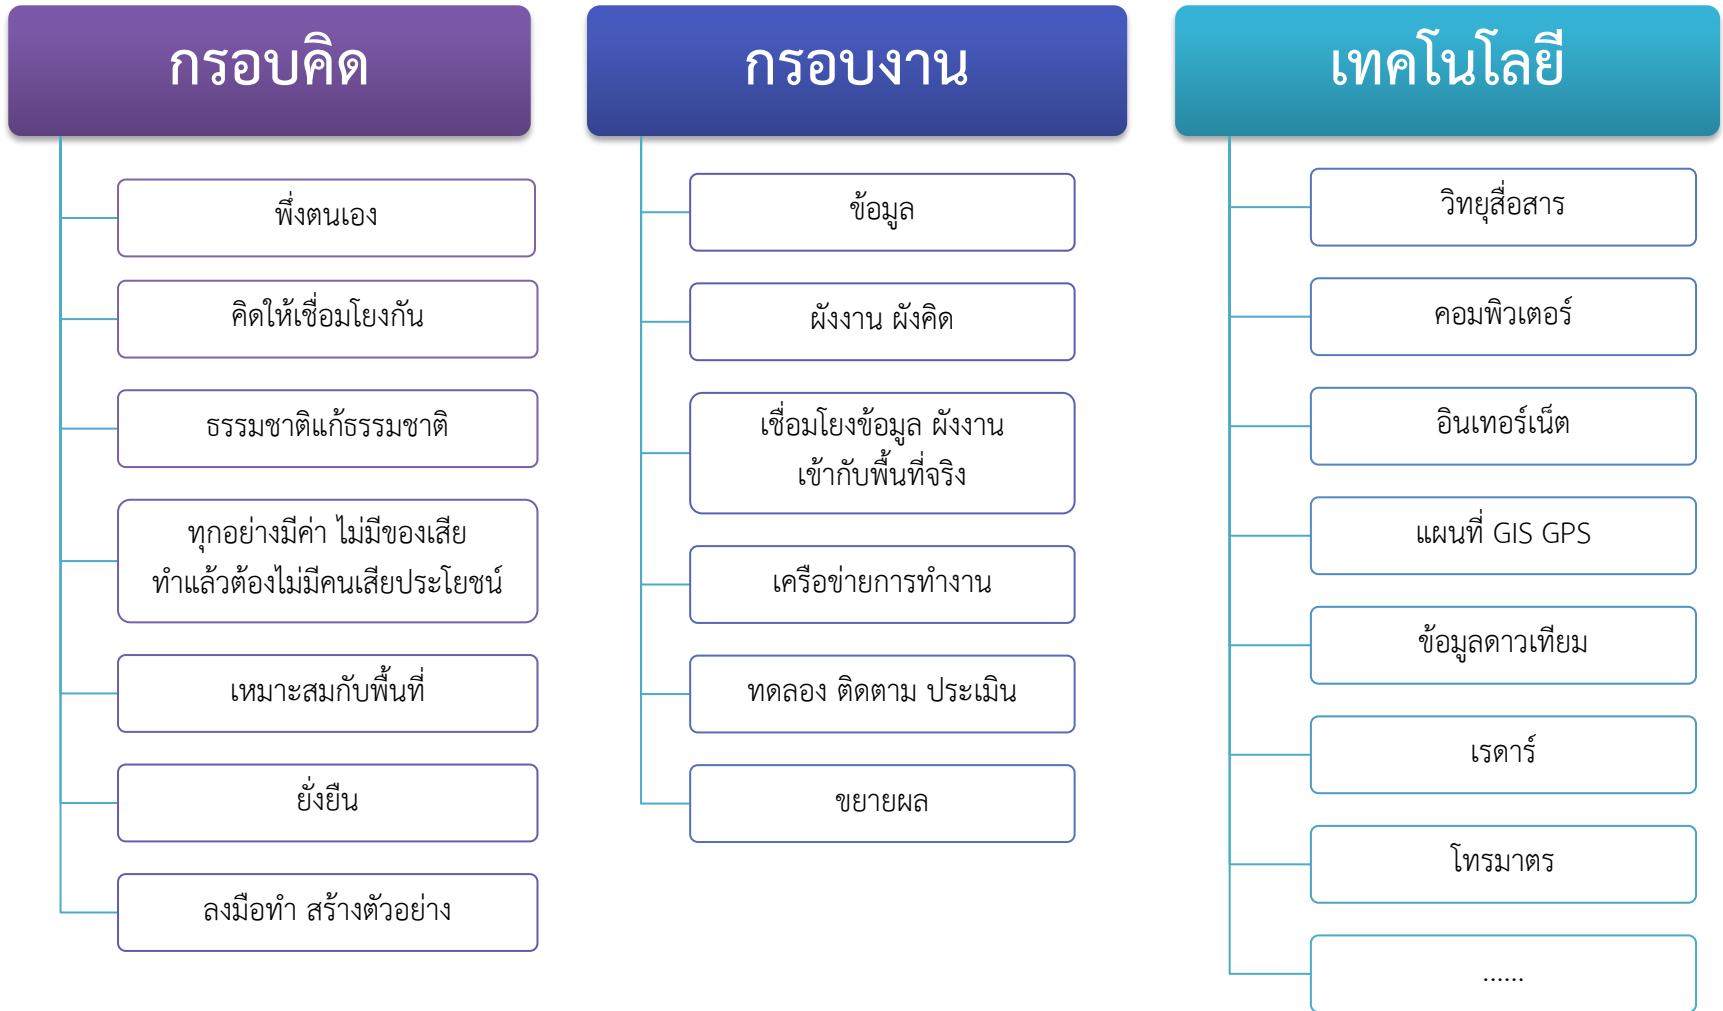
กรอบคิด

พึ่งตนเอง

คิดให้เชื่อมโยงกัน

ธรรมชาติแก้ธรรมชาติ

ทุกอย่างมีค่า ไม่มีของเสีย ทำแล้วต้องไม่มีคนเสียประโยชน์

เหมาะสมกับพื้นที่

ยั่งยืน

ลงมือทำ สร้างตัวอย่าง

กรอบงาน

ข้อมูล

ผังงาน ผังคิด

เชื่อมโยงข้อมูล ผังงาน เข้ากับพื้นที่จริง

เครือข่ายการทำงาน

ทดลอง ติดตาม ประเมิน

ขยายผล

เทคโนโลยี

วิทยุสื่อสาร

คอมพิวเตอร์

อินเทอร์เน็ต

แผนที่ GIS GPS

ข้อมูลดาวเทียม

เรดาร์

โทรมาตร

......